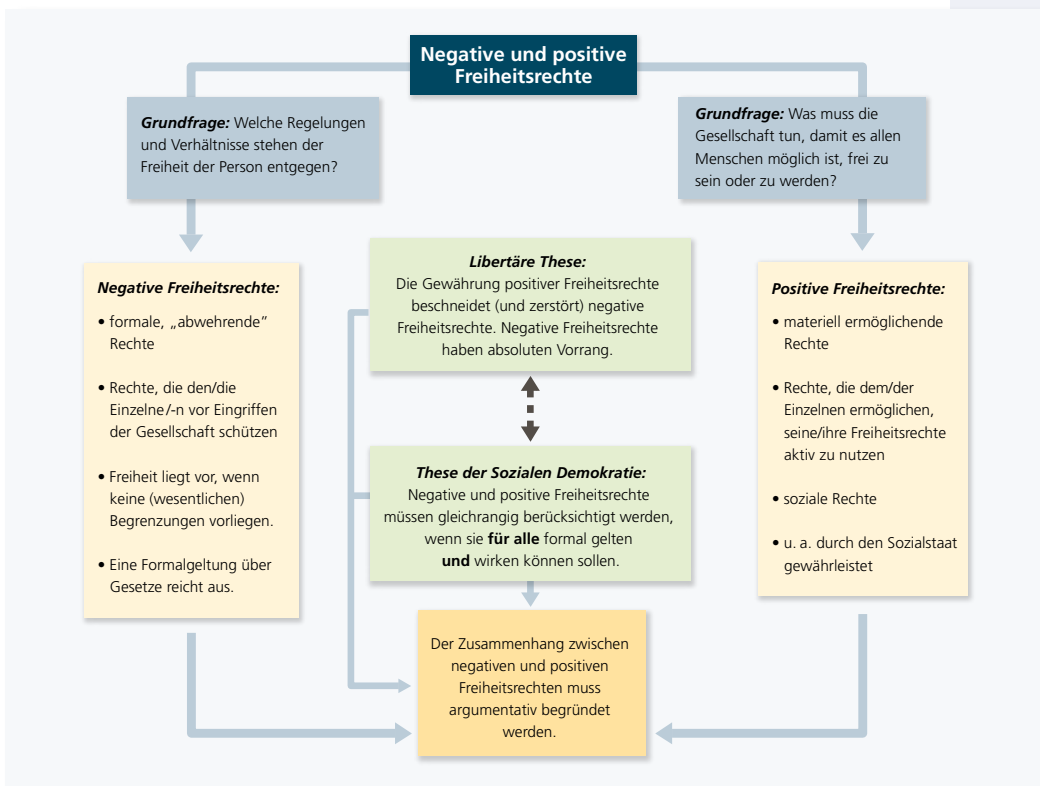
Negative und positive Freiheitsrechte

*Grundfrage:* Welche Regelungen und Verhältnisse stehen der Freiheit der Person entgegen?

*Grundfrage:* Was muss die Gesellschaft tun, damit es allen Menschen möglich ist, frei zu sein oder zu werden?

*Negative Freiheitsrechte:*
• formale, „abwehrende“ Rechte
• Rechte, die den/die Einzelne/-n vor Eingriffen der Gesellschaft schützen
• Freiheit liegt vor, wenn keine (wesentlichen) Begrenzungen vorliegen.
• Eine Formalgeltung über Gesetze reicht aus.

*Libertäre These:*
Die Gewährung positiver Freiheitsrechte beschneidet (und zerstört) negative Freiheitsrechte. Negative Freiheitsrechte haben absoluten Vorrang.

*These der Sozialen Demokratie:*
Negative und positive Freiheitsrechte müssen gleichrangig berücksichtigt werden, wenn sie **für alle** formal gelten **und** wirken können sollen.

*Positive Freiheitsrechte:*
• materiell ermöglichende Rechte
• Rechte, die dem/der Einzelnen ermöglichen, seine/ihre Freiheitsrechte aktiv zu nutzen
• soziale Rechte
• u. a. durch den Sozialstaat gewährleistet

Der Zusammenhang zwischen negativen und positiven Freiheitsrechten muss argumentativ begründet werden.